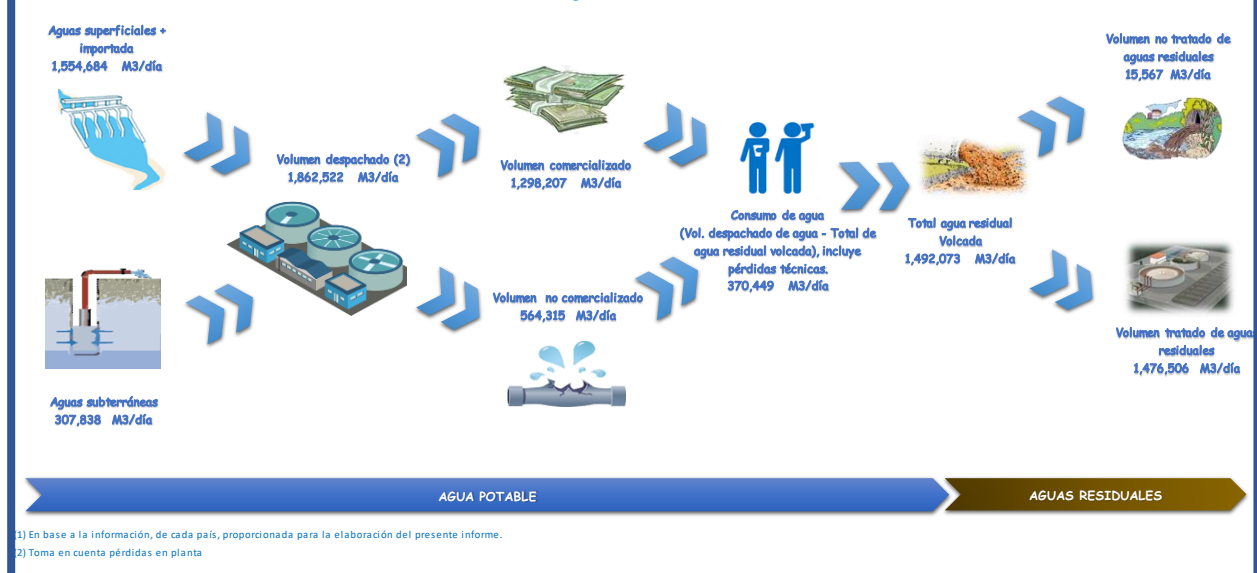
Aguas superficiales + importada
1,554,684 M3/día

Volumen despachado (2)
1,862,522 M3/día

Volumen comercializado
1,298,207 M3/día

Consumo de agua
(Vol. despachado de agua - Total de agua residual volcada), incluye pérdidas técnicas.
370,449 M3/día

Total agua residual Volcada
1,492,073 M3/día

Volumen no tratado de aguas residuales
15,567 M3/día

Volumen tratado de aguas residuales
1,476,506 M3/día

Volumen no comercializado
564,315 M3/día

Aguas subterráneas
307,838 M3/día

AGUA POTABLE

AGUAS RESIDUALES

(1) En base a la información, de cada país, proporcionada para la elaboración del presente informe.
(2) Toma en cuenta pérdidas en planta